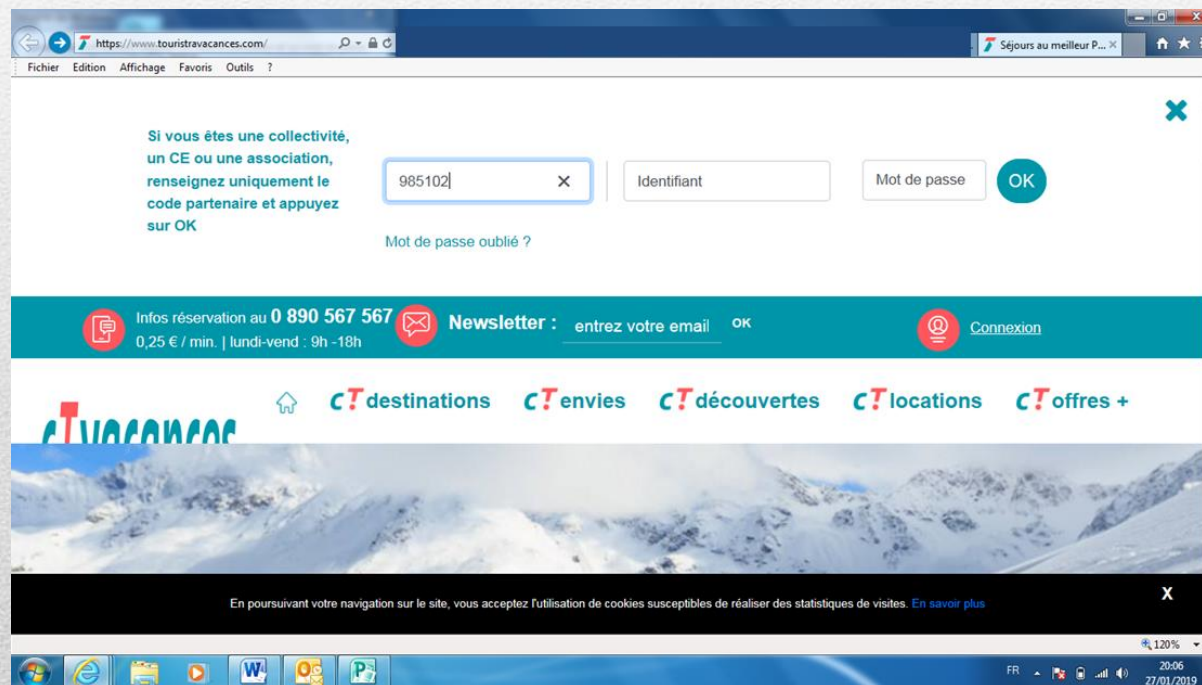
https://www.touristravacances.com/

Séjours au meilleur P...

Fichier Edition Affichage Favoris Outils ?

Si vous êtes une collectivité, un CE ou une association, renseignez uniquement le code partenaire et appuyez sur OK

985102

Identifiant

Mot de passe

OK

Mot de passe oublié ?

Infos réservation au 0 890 567 567
0,25 € / min. | lundi-vend : 9h -18h

Newsletter : entrez votre email OK

Connexion

cT destinations cT envies cT découvertes cT locations cT offres +

cTvacances

En poursuivant votre navigation sur le site, vous acceptez l'utilisation de cookies susceptibles de réaliser des statistiques de visites. En savoir plus

X

120%

FR

20:06
27/01/2019